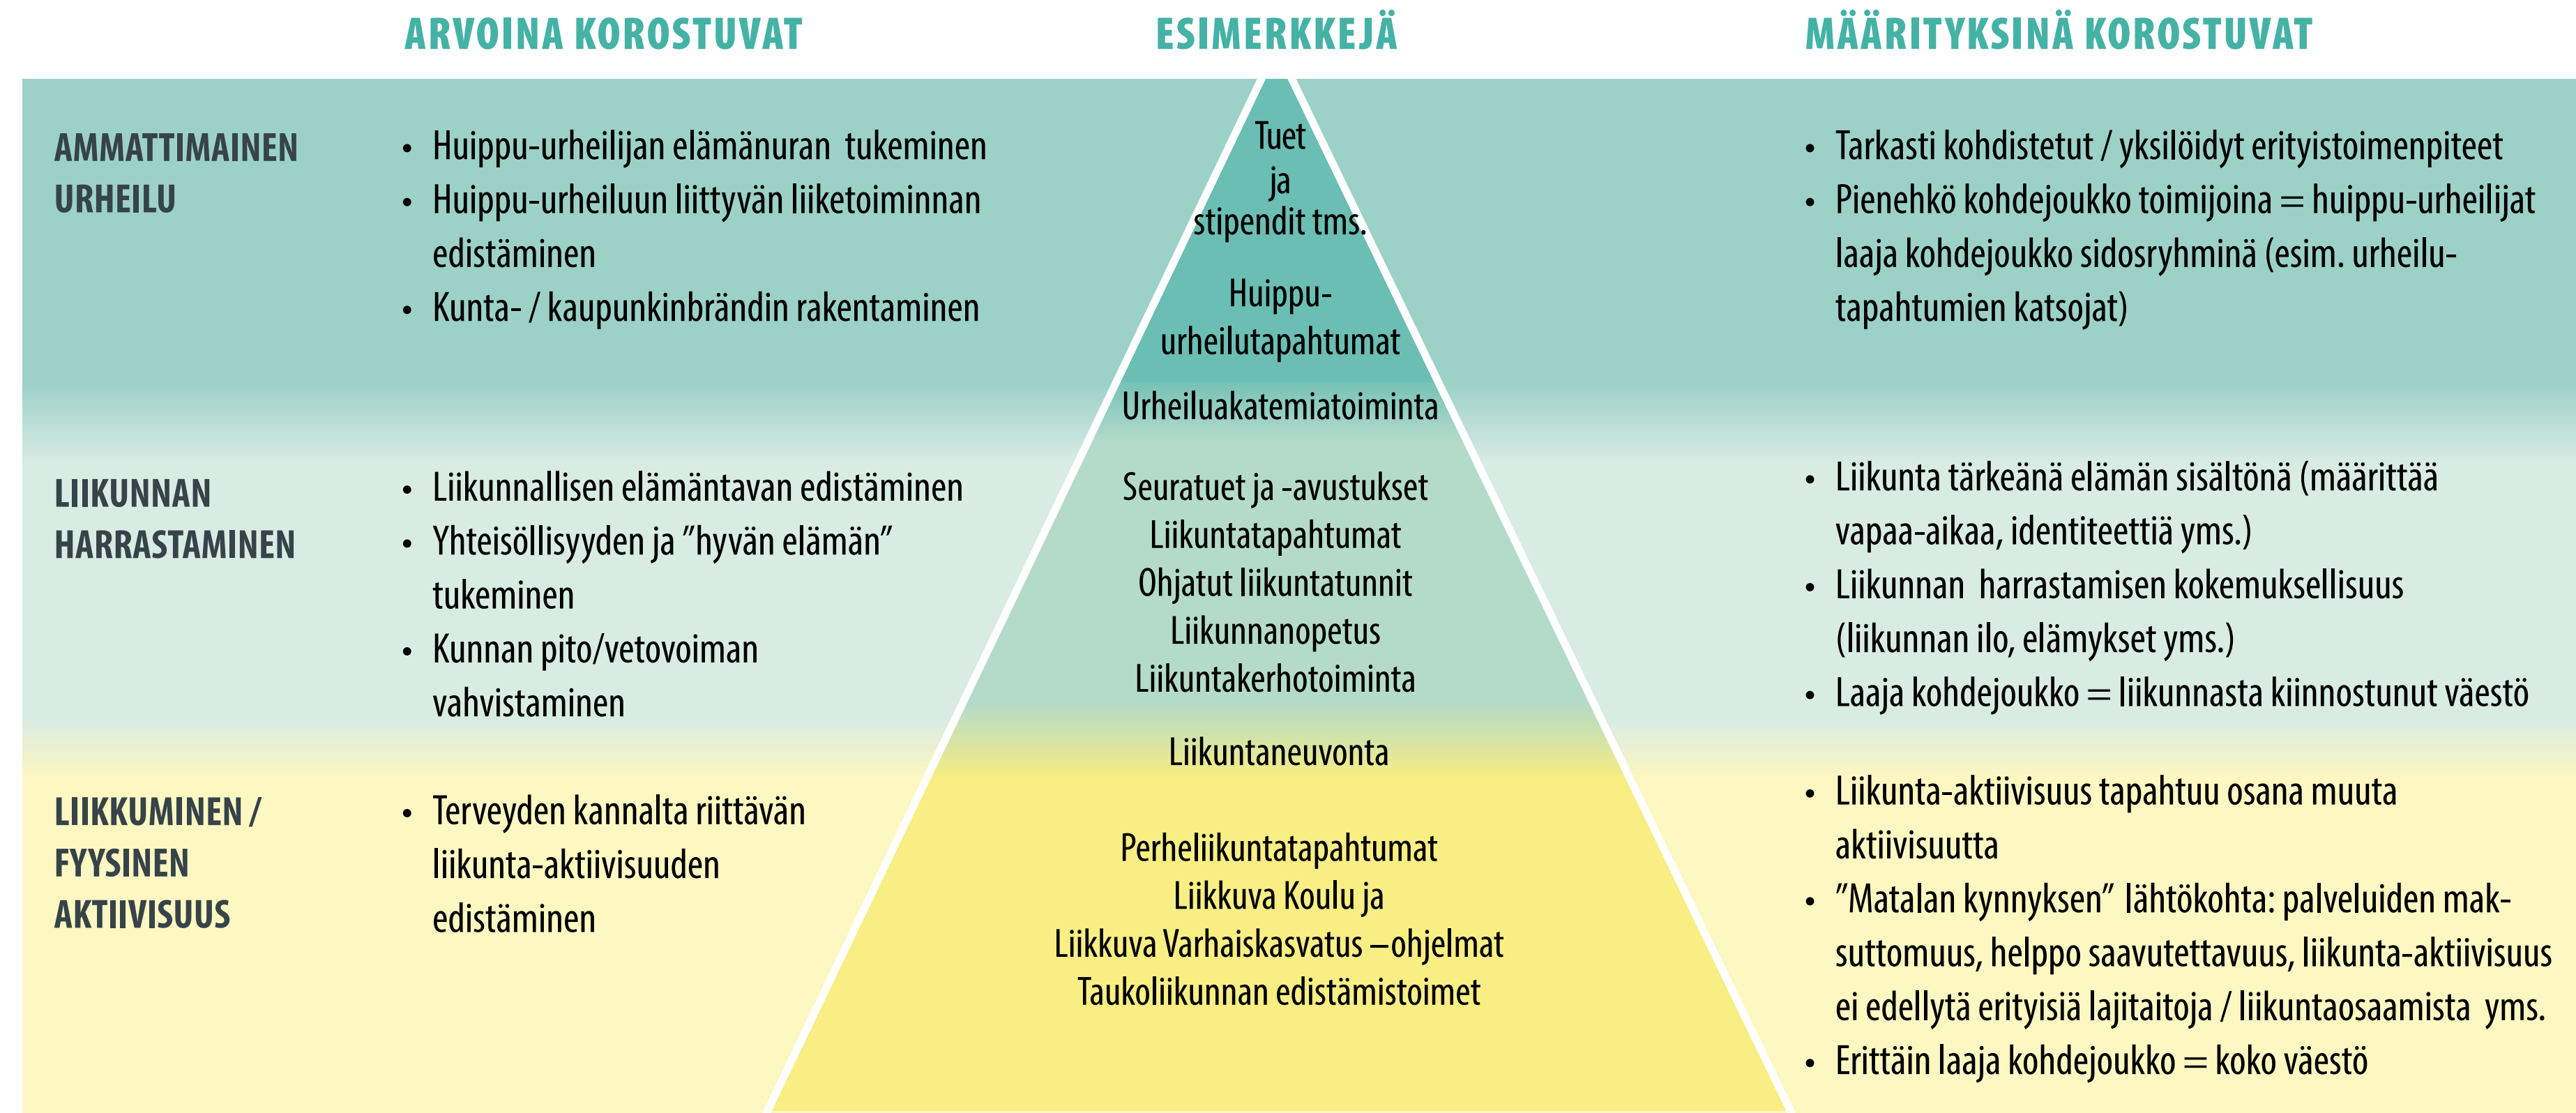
ARVOINA KOROSTUVAT

ESIMERKKEJÄ

MÄÄRITYKSINÄ KOROSTUVAT

AMMATTIMAINEN URHEILU

- Huippu-urheilijan elämänuran tukeminen
- Huippu-urheiluun liittyvän liiketoiminnan edistäminen
- Kunta- / kaupunkibrändin rakentaminen

Tuet ja stipendit tms.

Huippu-urheilutapahtumat

Urheiluakatemiatoiminta

- Tarkasti kohdistetut / yksilöidyt erityistoimenpiteet
- Pienehkö kohdejoukko toimijoina = huippu-urheilijat laaja kohdejoukko sidosryhminä (esim. urheilu-tapahtumien katsojat)

LIIKUNNAN HARRASTAMINEN

- Liikunnallisen elämäntavan edistäminen
- Yhteisöllisyyden ja "hyvän elämän" tukeminen
- Kunnan pito/vetovoiman vahvistaminen

Seuratuet ja -avustukset
Liikuntatapahtumat
Ohjatut liikuntatunnit
Liikunnanopetus
Liikuntakerhotoiminta

Liikuntaneuvonta

- Liikunta tärkeänä elämän sisältönä (määrittää vapaa-aikaa, identiteettiä yms.)
- Liikunnan harrastamisen kokemuksellisuus (liikunnan ilo, elämykset yms.)
- Laaja kohdejoukko = liikunnasta kiinnostunut väestö

LIIKKUMINEN / FYYSINEN AKTIIVISUUS

- Terveyden kannalta riittävän liikunta-aktiivisuuden edistäminen

Perheliikuntatapahtumat
Liikkuva Koulu ja
Liikkuva Varhaiskasvatus –ohjelmat
Taukoliikunnan edistämistoimet

- Liikunta-aktiivisuus tapahtuu osana muuta aktiivisuutta
- "Matalan kynnyksen" lähtökohta: palveluiden maksuttomuus, helppo saavutettavuus, liikunta-aktiivisuus ei edellytä erityisiä lajitaitoja / liikuntaosaamista yms.
- Erittäin laaja kohdejoukko = koko väestö